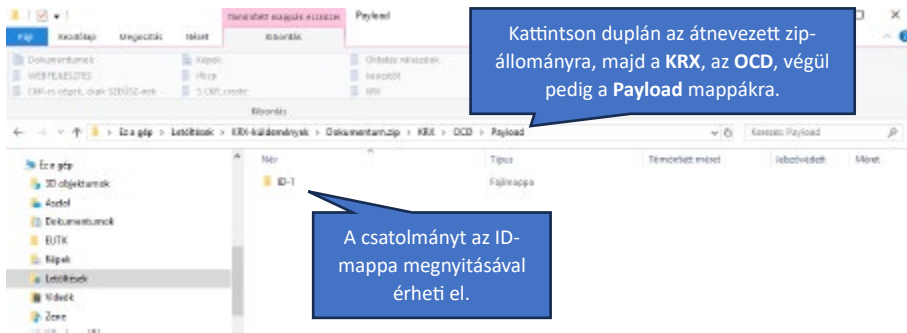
Tömörített mappák eszközei Payload

Fájl Kezdőlap Megosztás Nézet Kibontás

Dokumentumok Képek Oktatási referenciák
WEBFEJLESZTÉS Zene Asztal
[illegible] 3 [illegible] Ide

Kibontás

Ez a gép > Letöltések > KRX-küldemények > Dokumentum.zip > KRX > OCD > Payload

Keresés: Payload

Ez a gép
3D objektumok
Asztal
Dokumentumok
EUTK
Képek
Letöltések
Videók
Zene

Név Típus Tömörített méret Jelszóvédett Méret

ID-1 Fájlmappa

Kattintson duplán az átnevezett zip-állományra, majd a **KRX**, az **OCD**, végül pedig a **Payload** mappákra.

A csatolmányt az ID-mappa megnyitásával érheti el.